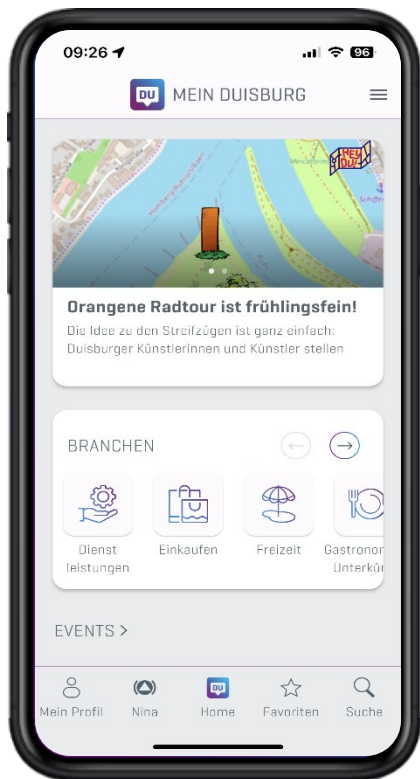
09:26

96

DU MEIN DUISBURG

HEY DU

Orangene Radtour ist frühlingsfein!

Die Idee zu den Streifzügen ist ganz einfach: Duisburger Künstlerinnen und Künstler stellen

BRANCHEN

Dienst leistungen

Einkaufen

Freizeit

Gastronon Unterkü

EVENTS >

Mein Profil

Nina

DU Home

Favoriten

Suche